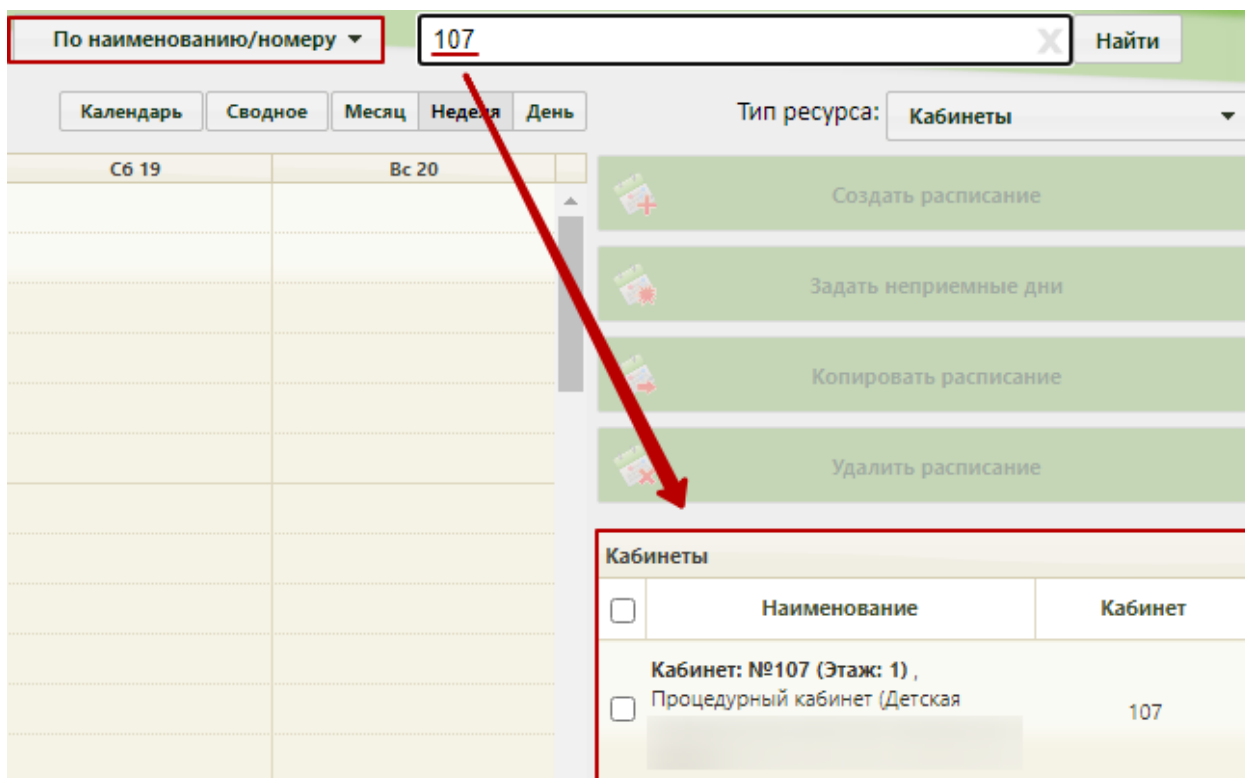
По наименованию/номеру ▾

107

Найти

Календарь Сводное Месяц Неделя День

Тип ресурса: Кабинеты

Сб 19 Вс 20

Создать расписание

Задать неприемные дни

Копировать расписание

Удалить расписание

Кабинеты

| | Наименование | Кабинет |
|---|---|---|
| | **Кабинет: №107 (Этаж: 1)** , Процедурный кабинет (Детская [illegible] | 107 |